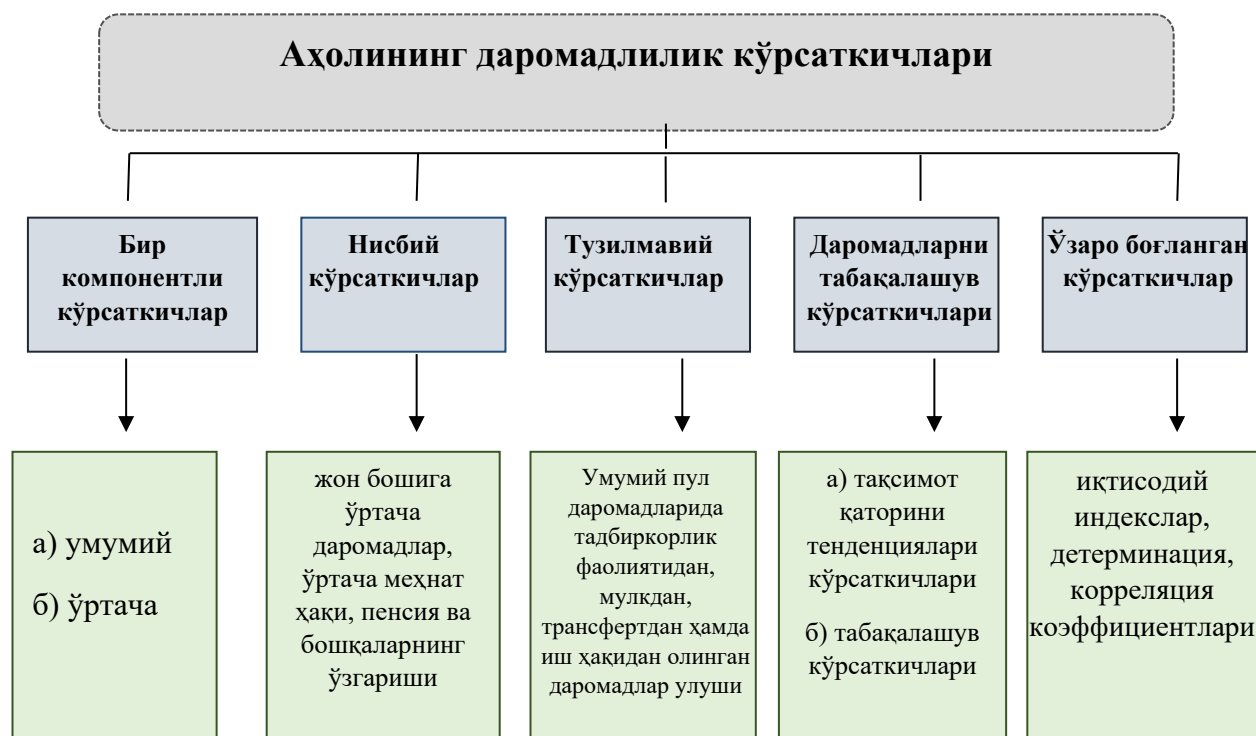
Аҳолининг даромадлилик кўрсаткичлари

Бир компонентли кўрсаткичлар

Нисбий кўрсаткичлар

Тузилмавий кўрсаткичлар

Даромадларни табақалашув кўрсаткичлари

Ўзаро боғланган кўрсаткичлар

а) умумий

б) ўртача

жон бошига ўртача даромадлар, ўртача меҳнат ҳақи, пенсия ва бошқаларнинг ўзгариши

Умумий пул даромадларида тадбиркорлик фаолиятидан, мулкдан, трансфертдан ҳамда иш ҳақидан олинган даромадлар улуши

а) тақсимот қаторини тенденциялари кўрсаткичлари

б) табақалашув кўрсаткичлари

иқтисодий индекслар, детерминация, корреляция коэффициентлари